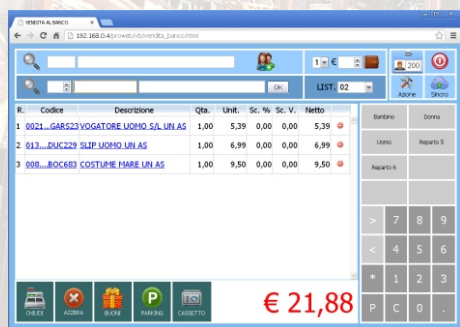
VENDITA AL BANCO ×

192.168.0.4/proweb/vb/vendita_banco.html

1 € 

200

OK

LIST. 02

Azione Sincro

| R. | Codice | Descrizione | Qta. | Unit. | Sc. % | Sc. V. | Netto |
|---|---|---|---|---|---|---|---|
| 1 | 0021....GARS23 | VOGATORE UOMO S/L UN AS | 1,00 | 5,39 | 0,00 | 0,00 | 5,39 |
| 2 | 013....DUC229 | SLIP UOMO UN AS | 1,00 | 6,99 | 0,00 | 0,00 | 6,99 |
| 3 | 008....BOC683 | COSTUME MARE UN AS | 1,00 | 9,50 | 0,00 | 0,00 | 9,50 |

Bambino Donna

Uomo Reparto 5

Reparto 6

> 7 8 9

< 4 5 6

* 1 2 3

P C 0 .

CHIUDI AZZERA BUONI PARKING CASSETTO

€ 21,88